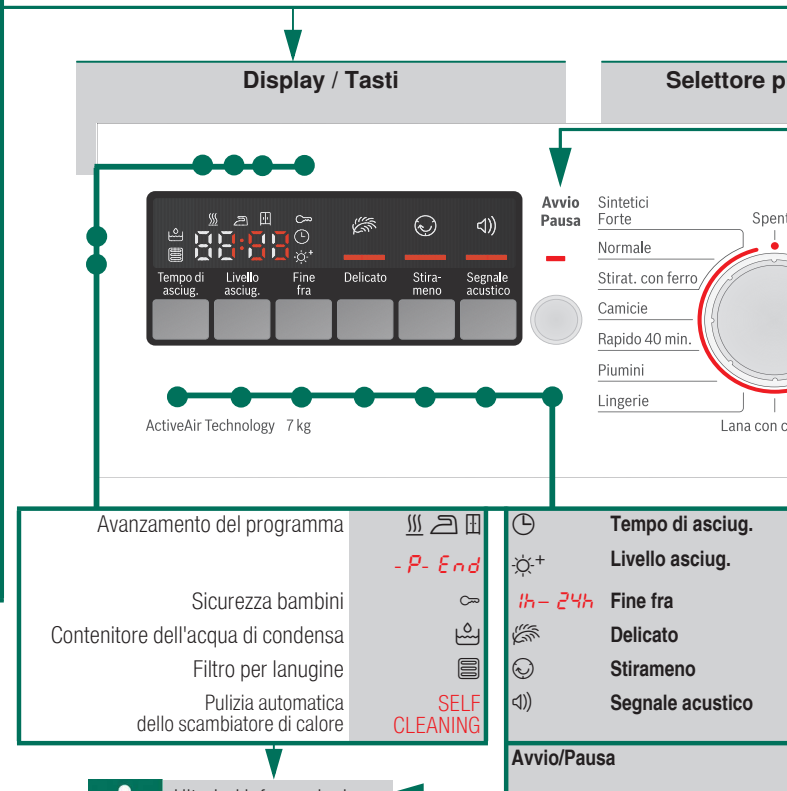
Display / Tasti

Selettore p

Avvio Pausa

Tempo di asciug.

Livello asciug.

Fine fra

Delicato

Stira-meno

Segnale acustico

Sintetici Forte

Normale

Strirat. con ferro

Camicie

Rapido 40 min.

Piumini

Lingerie

Spent

Lana con c

ActiveAir Technology 7 kg

Avanzamento del programma

- P- End

Sicurezza bambini

Contenitore dell'acqua di condensa

Filtro per lanugine

Pulizia automatica dello scambiatore di calore

SELF CLEANING

Tempo di asciug.

Livello asciug.

1h – 24h Fine fra

Delicato

Stiramento

Segnale acustico

Avvio/Pausa

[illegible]